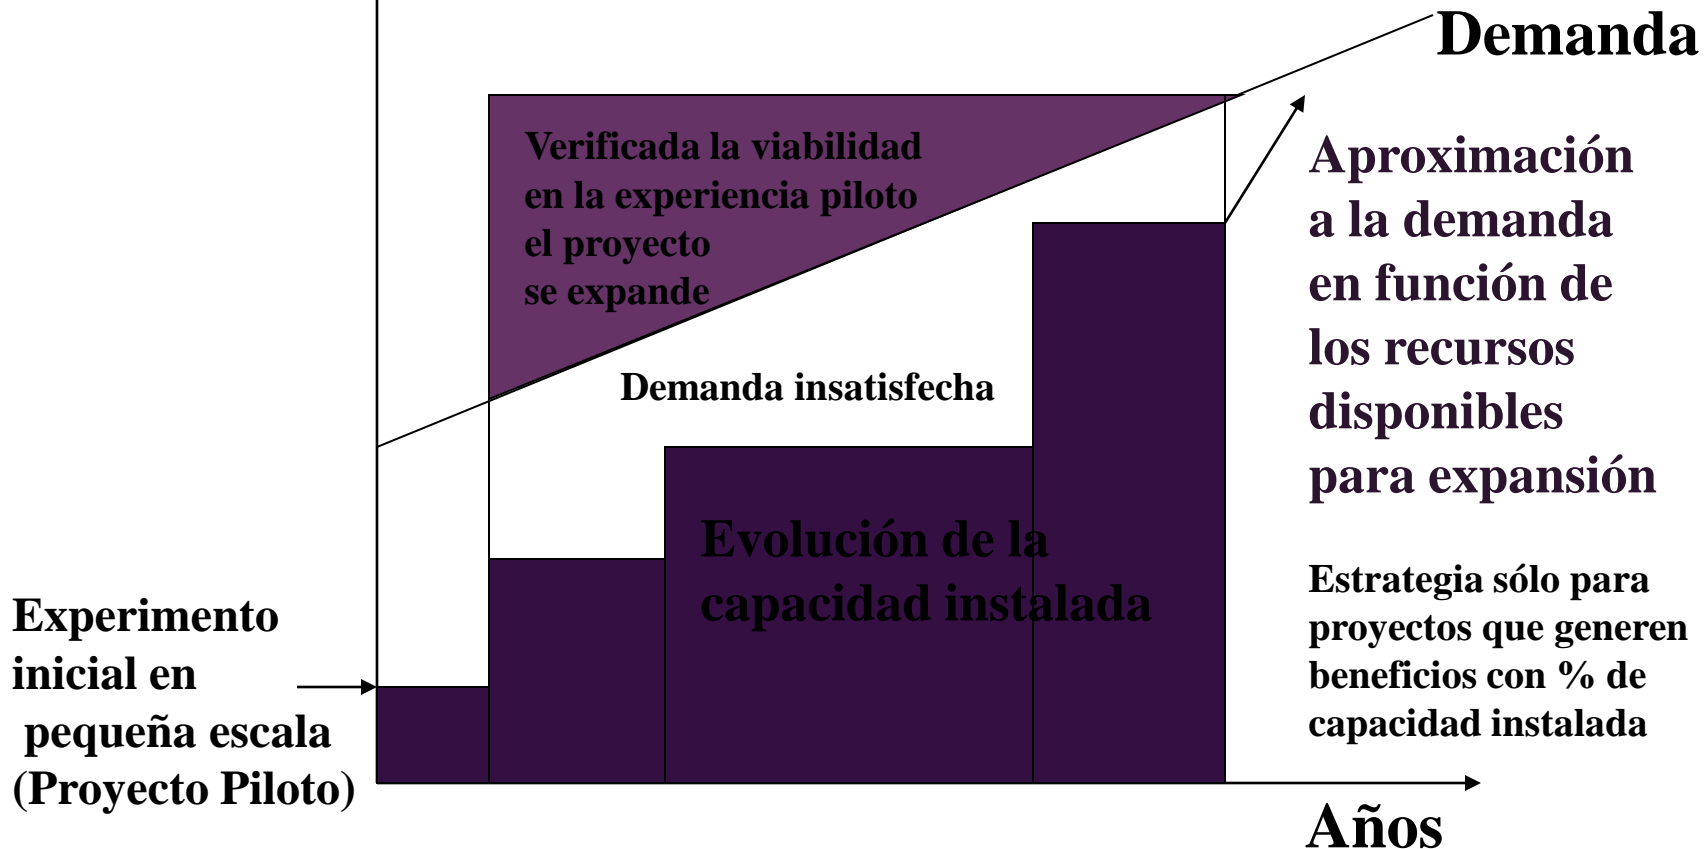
Demanda

Verificada la viabilidad en la experiencia piloto el proyecto se expande

Aproximación a la demanda en función de los recursos disponibles para expansión

Demanda insatisfecha

Evolución de la capacidad instalada

Estrategia sólo para proyectos que generen beneficios con % de capacidad instalada

Experimento inicial en pequeña escala (Proyecto Piloto)

Años